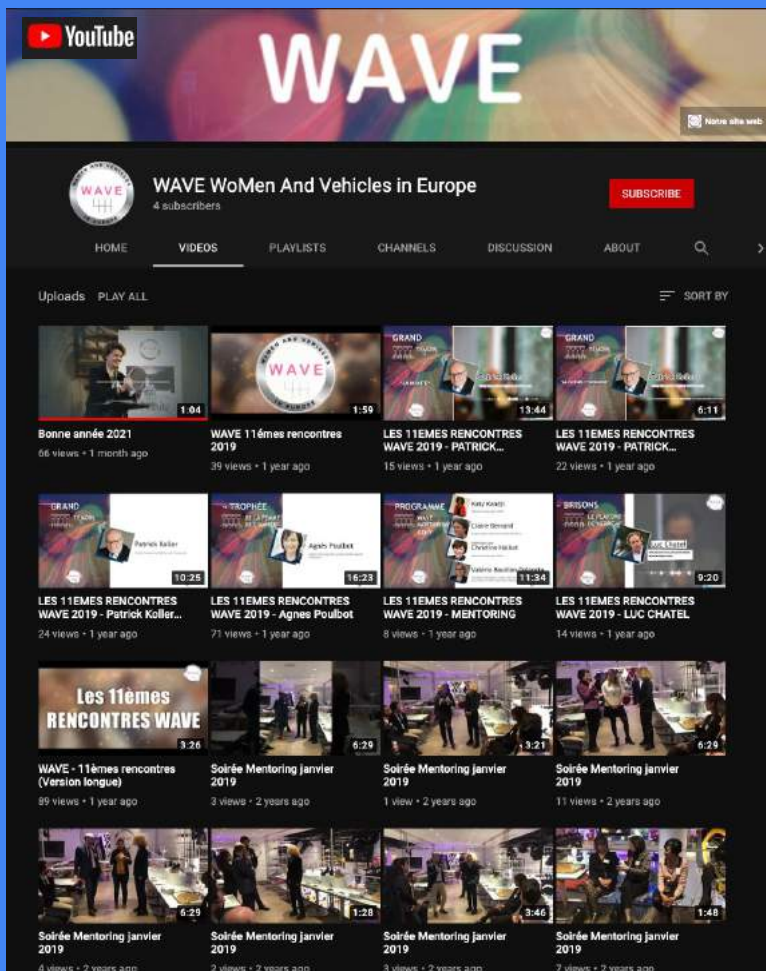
YouTube

WAVE

Notre site web

WAVE
WAVE WoMen And Vehicles in Europe
4 subscribers

SUBSCRIBE

HOME VIDEOS PLAYLISTS CHANNELS DISCUSSION ABOUT

Uploads PLAY ALL

SORT BY

1:04
Bonne année 2021
66 views • 1 month ago

WAVE
1:59
WAVE 11émes rencontres 2019
39 views • 1 year ago

GRAND
13:44
LES 11EMES RENCONTRES WAVE 2019 - PATRICK...
15 views • 1 year ago

GRAND
6:11
LES 11EMES RENCONTRES WAVE 2019 - PATRICK...
22 views • 1 year ago

GRAND
Patrick Koller
10:25
LES 11EMES RENCONTRES WAVE 2019 - Patrick Koller...
24 views • 1 year ago

TROPHÉE
Agnès Poulbot
16:23
LES 11EMES RENCONTRES WAVE 2019 - Agnes Poulbot
71 views • 1 year ago

PROGRAMME
Katy Kwaizi
Claire Bernard
Christine Hatlet
Valérie Bauthier
11:34
LES 11EMES RENCONTRES WAVE 2019 - MENTORING
8 views • 1 year ago

BRISONS
Luc Chatel
9:20
LES 11EMES RENCONTRES WAVE 2019 - LUC CHATEL
14 views • 1 year ago

Les 11èmes RENCONTRES WAVE
3:26
WAVE - 11èmes rencontres (Version longue)
89 views • 1 year ago

6:29
Soirée Mentoring janvier 2019
3 views • 2 years ago

3:21
Soirée Mentoring janvier 2019
1 view • 2 years ago

6:29
Soirée Mentoring janvier 2019
11 views • 2 years ago

6:29
Soirée Mentoring janvier 2019
4 views • 2 years ago

1:28
Soirée Mentoring janvier 2019
2 views • 2 years ago

3:46
Soirée Mentoring janvier 2019
3 views • 2 years ago

1:48
Soirée Mentoring janvier 2019
7 views • 2 years ago